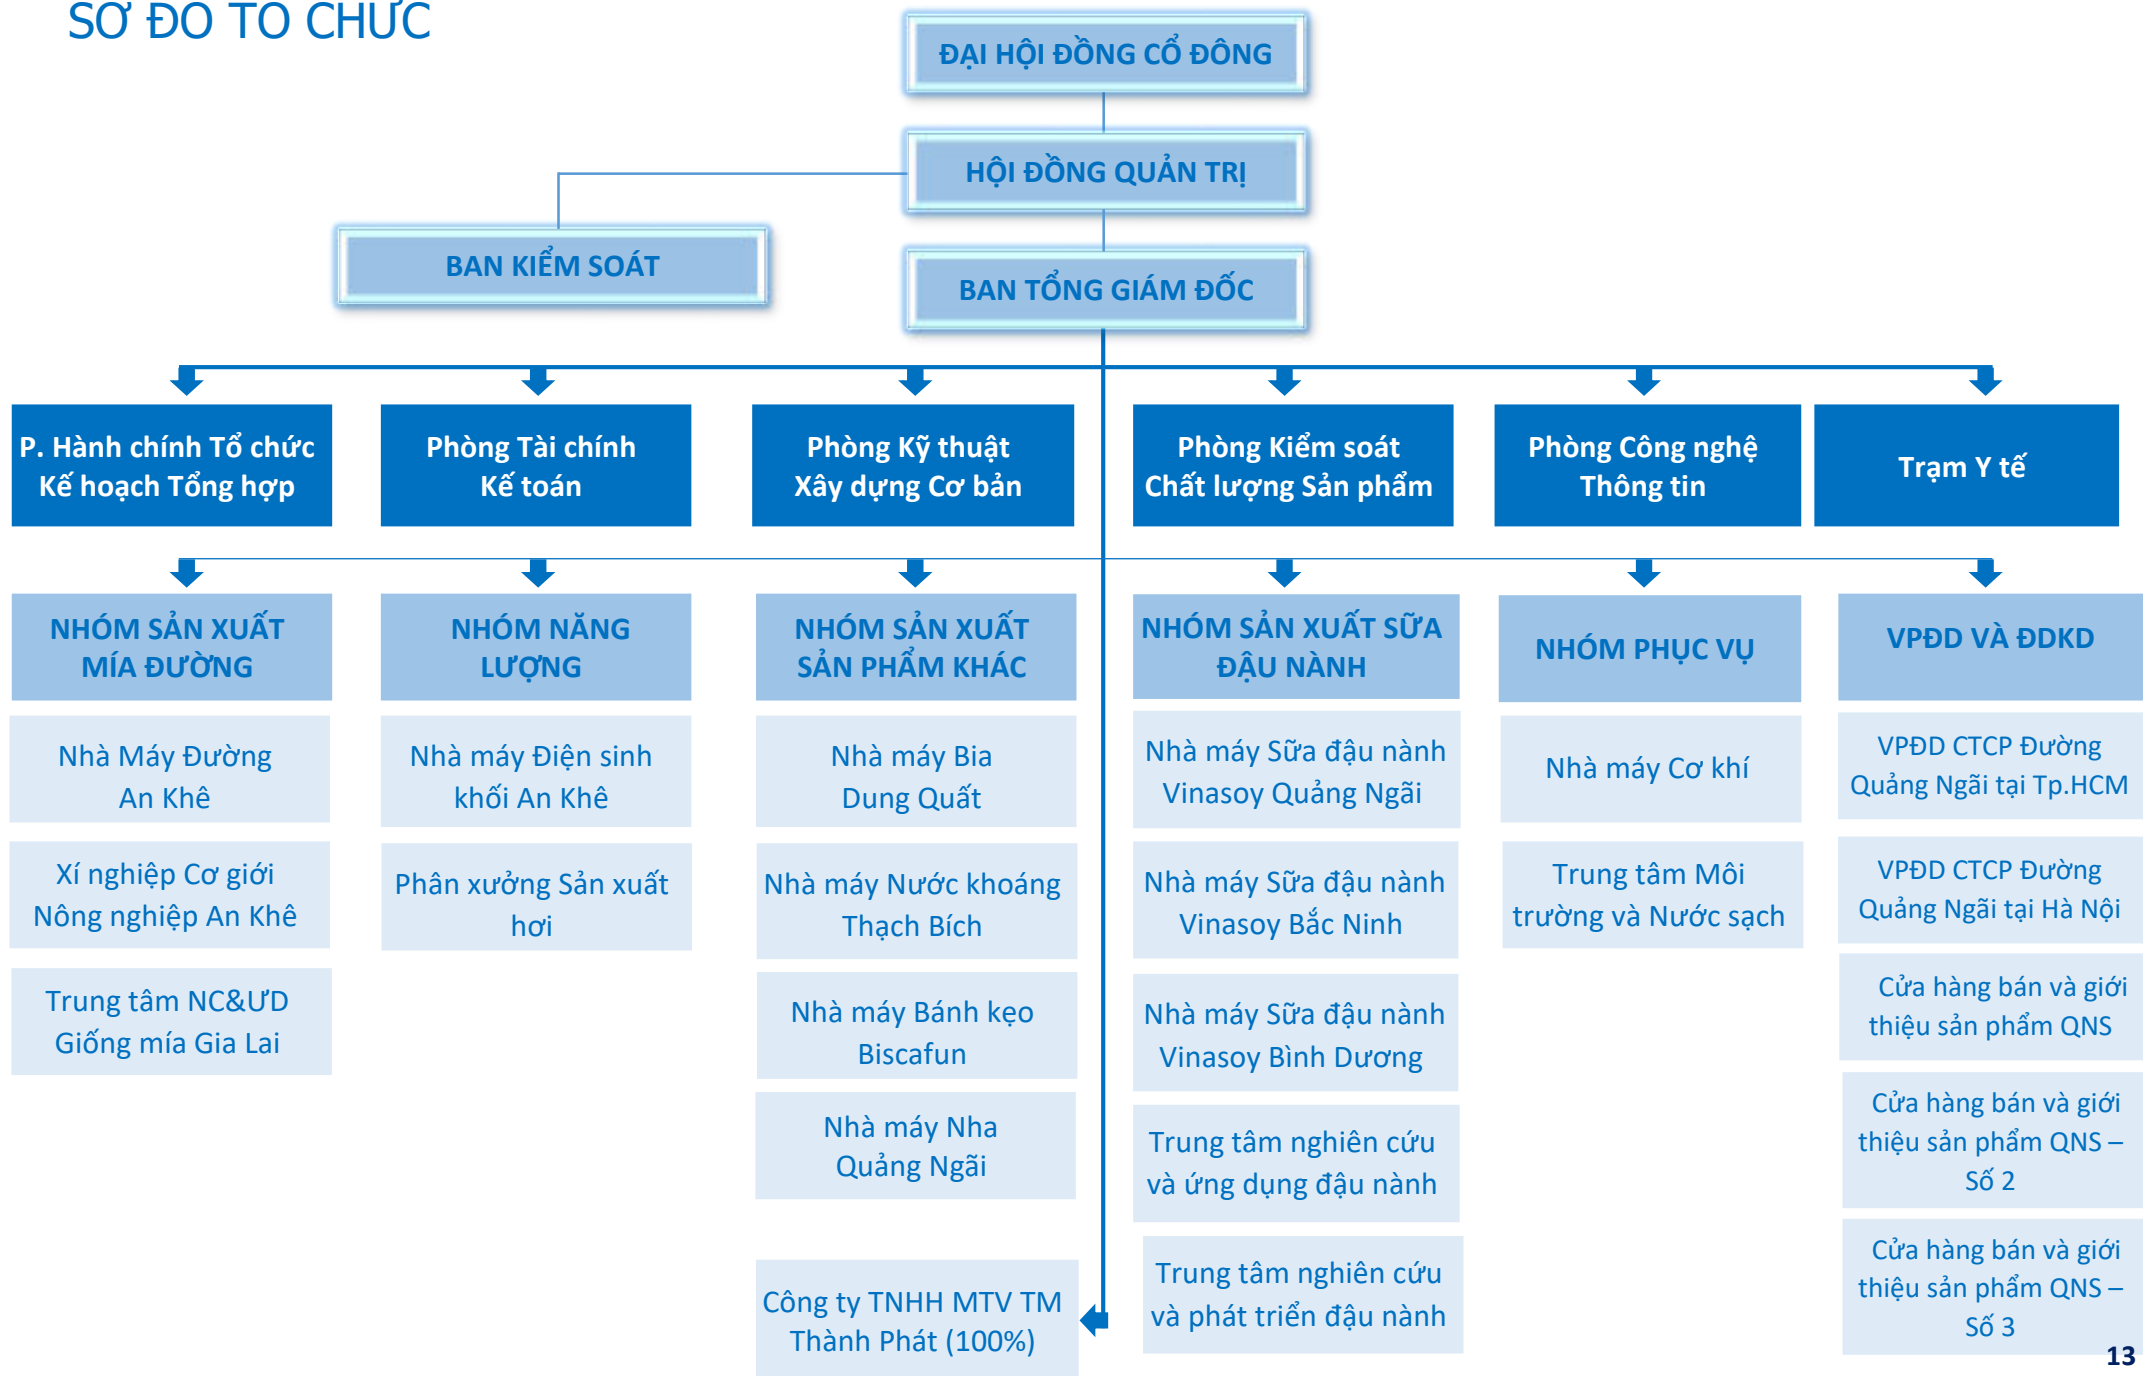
SƠ ĐỒ TỔ CHỨC

ĐẠI HỘI ĐỒNG CỔ ĐÔNG

HỘI ĐỒNG QUẢN TRỊ

BAN KIỂM SOÁT

BAN TỔNG GIÁM ĐỐC

P. Hành chính Tổ chức Kế hoạch Tổng hợp

Phòng Tài chính Kế toán

Phòng Kỹ thuật Xây dựng Cơ bản

Phòng Kiểm soát Chất lượng Sản phẩm

Phòng Công nghệ Thông tin

Trạm Y tế

NHÓM SẢN XUẤT MÍA ĐƯỜNG

Nhà Máy Đường An Khê

Xí nghiệp Cơ giới Nông nghiệp An Khê

Trung tâm NC&ƯD Giống mía Gia Lai

NHÓM NĂNG LƯỢNG

Nhà máy Điện sinh khối An Khê

Phân xưởng Sản xuất hơi

NHÓM SẢN XUẤT SẢN PHẨM KHÁC

Nhà máy Bia Dung Quất

Nhà máy Nước khoáng Thạch Bích

Nhà máy Bánh kẹo Biscafun

Nhà máy Nha Quảng Ngãi

Công ty TNHH MTV TM Thành Phát (100%)

NHÓM SẢN XUẤT SỮA ĐẬU NÀNH

Nhà máy Sữa đậu nành Vinasoy Quảng Ngãi

Nhà máy Sữa đậu nành Vinasoy Bắc Ninh

Nhà máy Sữa đậu nành Vinasoy Bình Dương

Trung tâm nghiên cứu và ứng dụng đậu nành

Trung tâm nghiên cứu và phát triển đậu nành

NHÓM PHỤC VỤ

Nhà máy Cơ khí

Trung tâm Môi trường và Nước sạch

VPĐD VÀ ĐDKD

VPĐD CTCP Đường Quảng Ngãi tại Tp.HCM

VPĐD CTCP Đường Quảng Ngãi tại Hà Nội

Cửa hàng bán và giới thiệu sản phẩm QNS

Cửa hàng bán và giới thiệu sản phẩm QNS – Số 2

Cửa hàng bán và giới thiệu sản phẩm QNS – Số 3

13